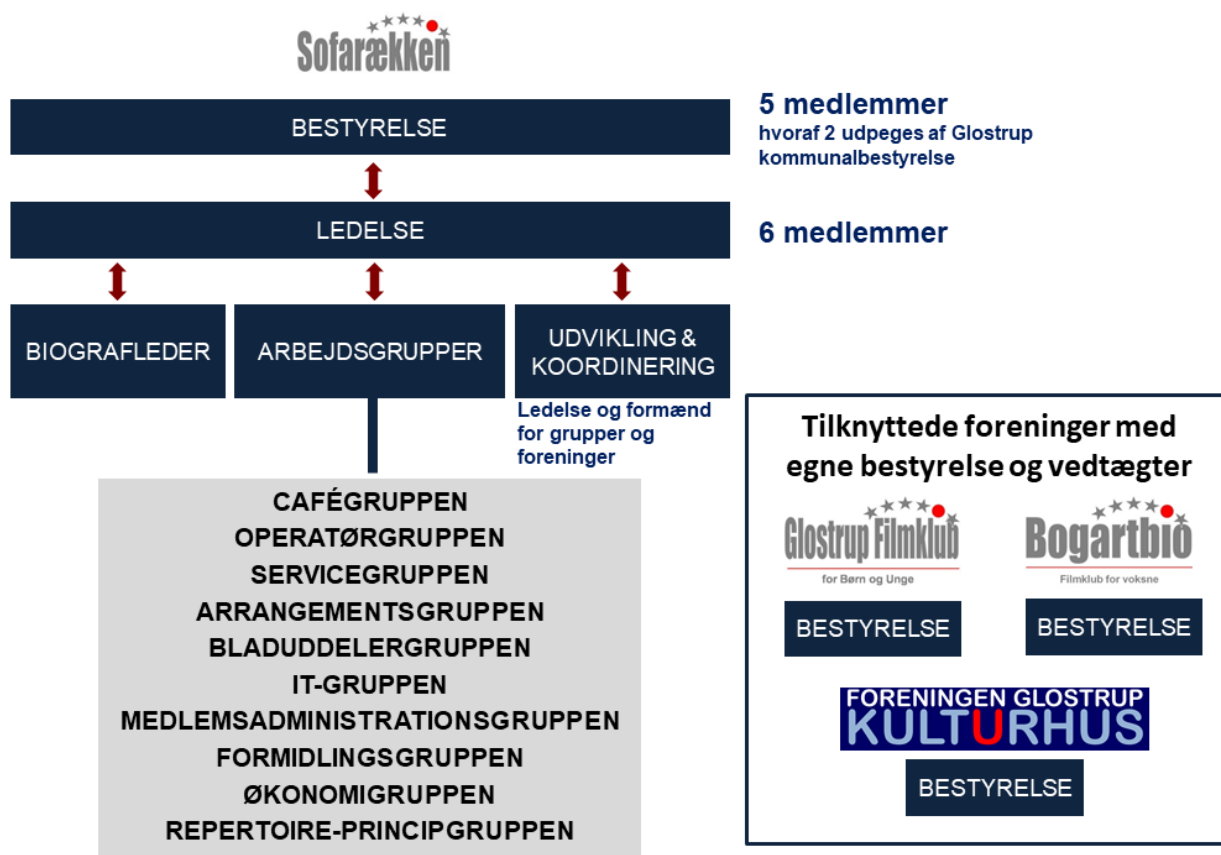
Sofarækken

BESTYRELSE

5 medlemmer
hvoraf 2 udpeges af Glostrup kommunalbestyrelse

LEDELSE

6 medlemmer

BIOGRAFLEDER

ARBEJDSGRUPPER

UDVIKLING & KOORDINERING

Ledelse og formænd for grupper og foreninger

CAFÉGRUPPEN
OPERATØRGRUPPEN
SERVICEGRUPPEN
ARRANGEMENTSGRUPPEN
BLADUDDELERGRUPPEN
IT-GRUPPEN
MEDLEMSADMINISTRATIONSGRUPPEN
FORMIDLINGSGRUPPEN
ØKONOMIGRUPPEN
REPERTOIRE-PRINCIPGRUPPEN

Tilknyttede foreninger med egne bestyrelse og vedtægter

Glostrup Filmklub
for Børn og Unge

BESTYRELSE

Bogartbio
Filmklub for voksne

BESTYRELSE

FORENINGEN GLOSTRUP
KULTURHUS

BESTYRELSE